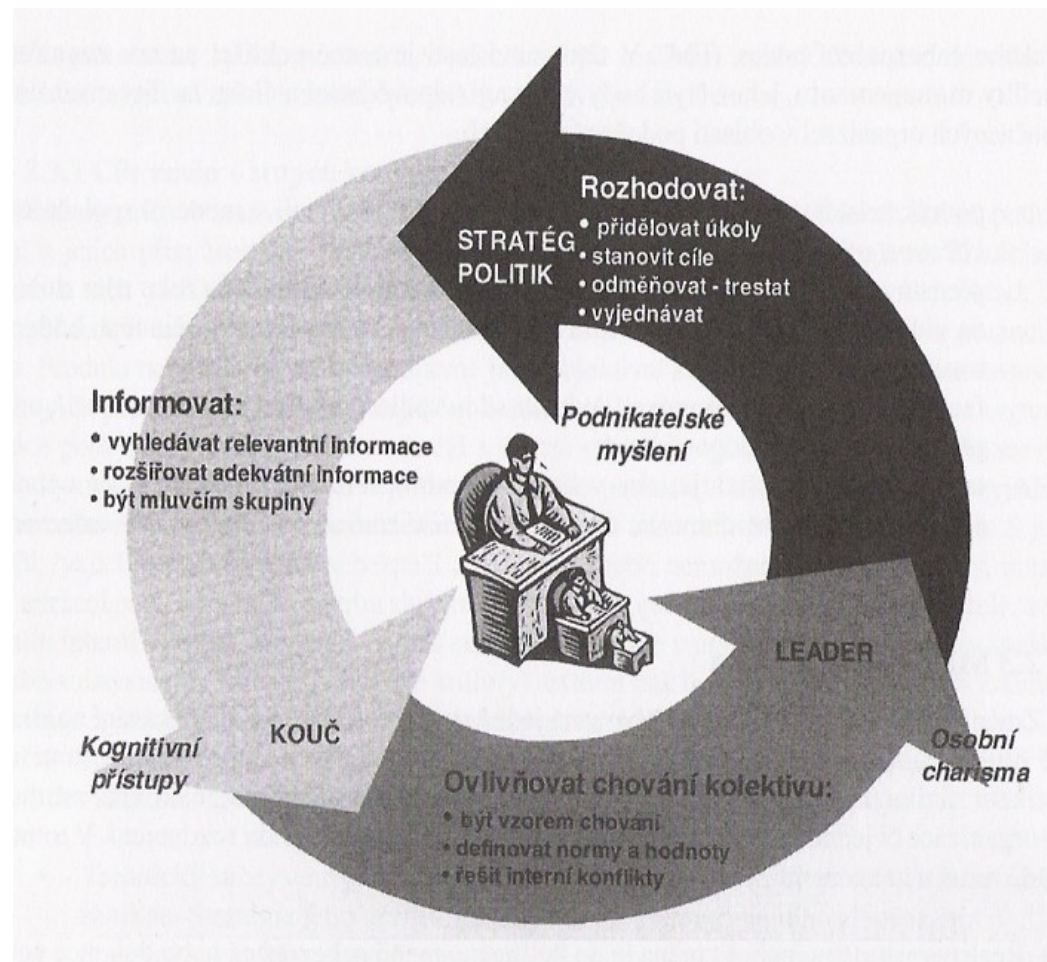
Rozhodovat:
• přidělovat úkoly
• stanovit cíle
• odměňovat - trestat
• vyjednávat

STRATÉG
POLITIK

Podnikatelské myšlení

Informovat:
• vyhledávat relevantní informace
• rozšiřovat adekvátní informace
• být mluvčím skupiny

LEADER

KOUČ

Kognitivní přístupy

Osobní charisma

Ovlivňovat chování kolektivu:
• být vzorem chování
• definovat normy a hodnoty
• řešit interní konflikty